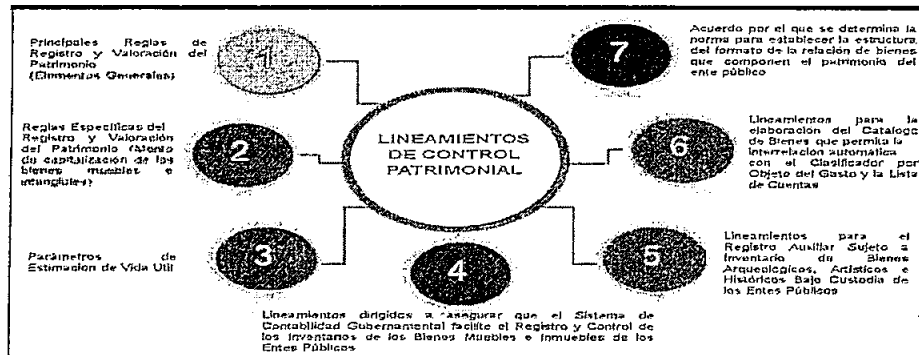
Principales Reglas de Registro y Valoración del Patrimonio (Elementos Generales)

1

Reglas Específicas del Registro y Valoración del Patrimonio (Alerta de capitalización de los bienes muebles e intangibles)

2

Parámetros de Estimación de Vida Útil

3

LINEAMIENTOS DE CONTROL PATRIMONIAL

4

Lineamientos dirigidos a asegurar que el Sistema de Contabilidad Gubernamental facilite el Registro y Control de los Inventarios de los Bienes Muebles e Inmuebles de los Entes Públicos

5

Lineamientos para el Registro Auxiliar Sujeto a Inventario de Bienes Arqueológicos, Artísticos e Históricos Bajo Custodia de los Entes Públicos

6

Lineamientos para la elaboración del Catálogo de Bienes que permita la interrelación automática con el Clasificador por Objeto del Gasto y la Lista de Cuentas

7

Acuerdo por el que se determina la norma para establecer la estructura del formato de la relación de bienes que componen el patrimonio del ente público